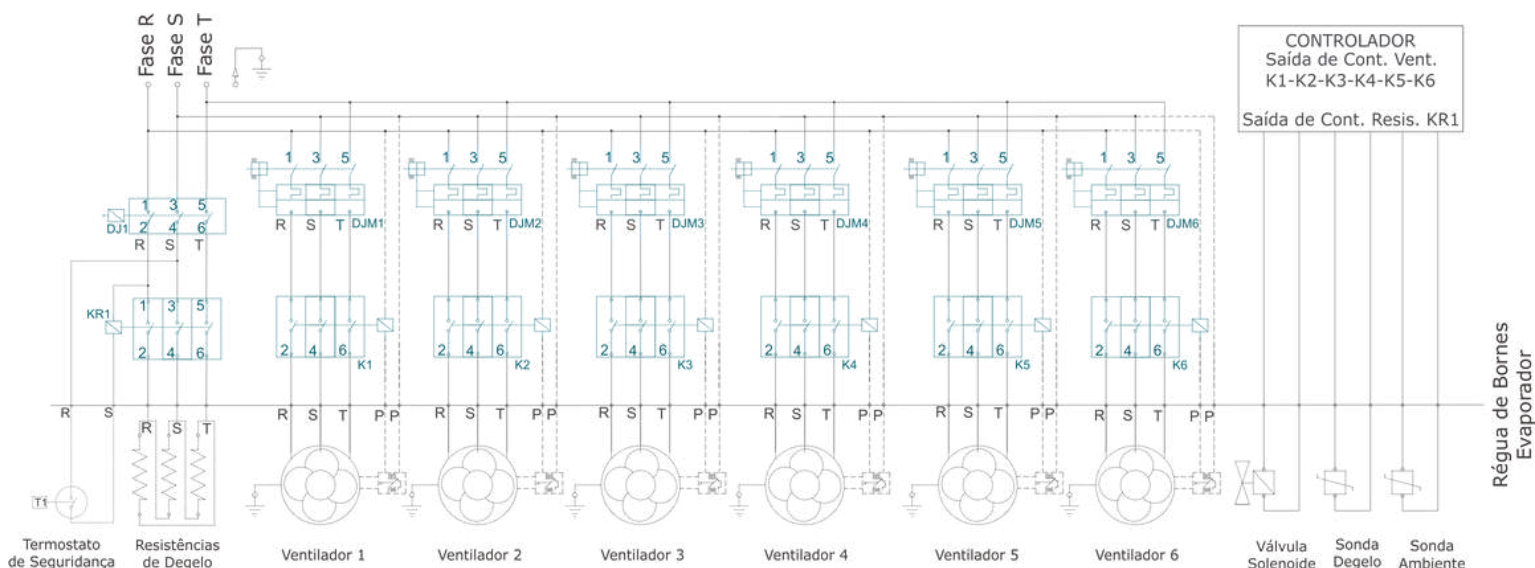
Fase R Fase S Fase T

CONTROLADOR
Saída de Cont. Vent.
K1-K2-K3-K4-K5-K6

Saída de Cont. Resis. KR1

DJ1 1 3 5 2 4 6
R S T

KR1 1 3 5 2 4 6

1 3 5
R S T DJM1
2 4 6 K1

1 3 5
R S T DJM2
2 4 6 K2

1 3 5
R S T DJM3
2 4 6 K3

1 3 5
R S T DJM4
2 4 6 K4

1 3 5
R S T DJM5
2 4 6 K5

1 3 5
R S T DJM6
2 4 6 K6

R S R S T R S T P P R S T P P R S T P P R S T P P R S T P P R S T P P

T1

Régua de Bornes
Evaporador

Termostato de Seguridança

Resistências de Degelo

Ventilador 1

Ventilador 2

Ventilador 3

Ventilador 4

Ventilador 5

Ventilador 6

Válvula Solenoide

Sonda Degelo

Sonda Ambiente